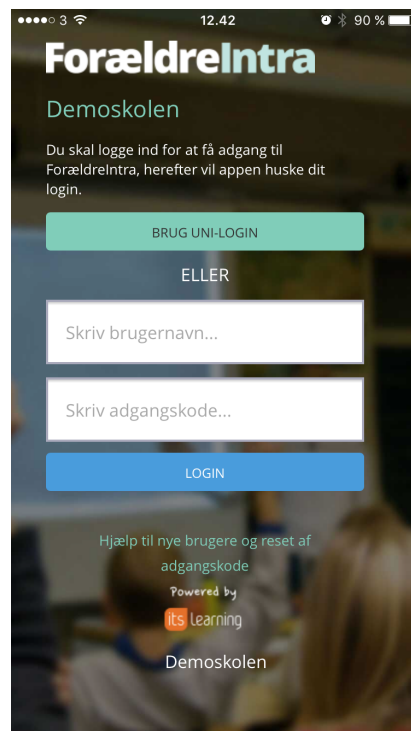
●●●●○ 3 12.42 90 %

ForældreIntra

Demoskolen

Du skal logge ind for at få adgang til ForældreIntra, herefter vil appen huske dit login.

BRUG UNI-LOGIN

ELLER

Skriv brugernavn...

Skriv adgangskode...

LOGIN

Hjælp til nye brugere og reset af adgangskode

Powered by

its learning

Demoskolen